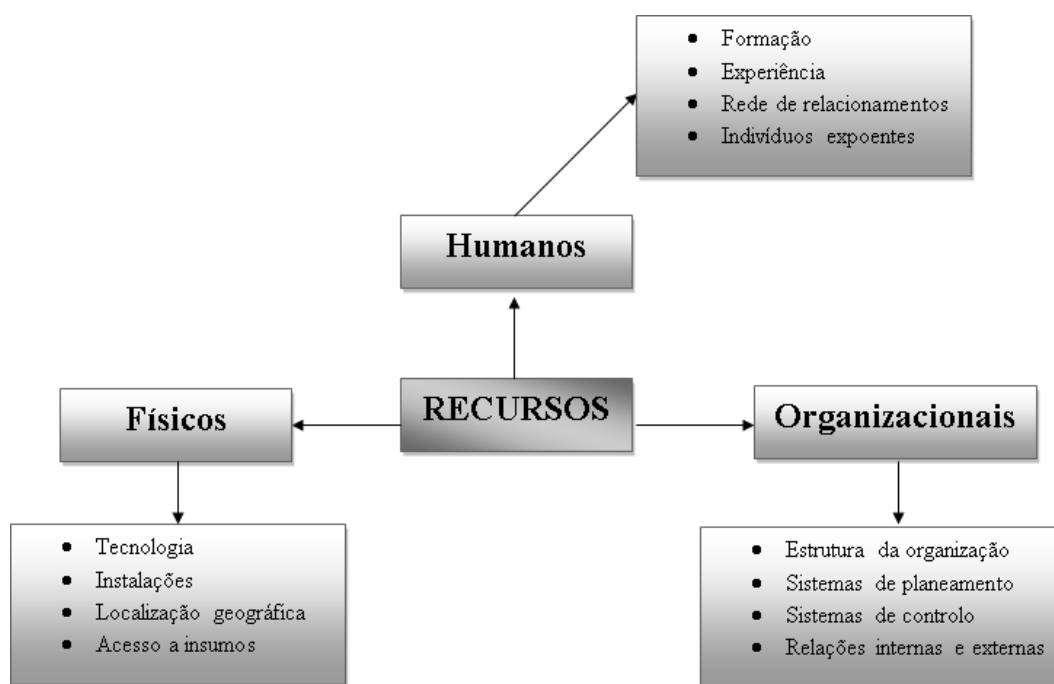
- Formação
- Experiência
- Rede de relacionamentos
- Indivíduos expoentes

Humanos

Físicos

RECURSOS

Organizacionais

- Tecnologia
- Instalações
- Localização geográfica
- Acesso a insumos

- Estrutura da organização
- Sistemas de planeamento
- Sistemas de controlo
- Relações internas e externas